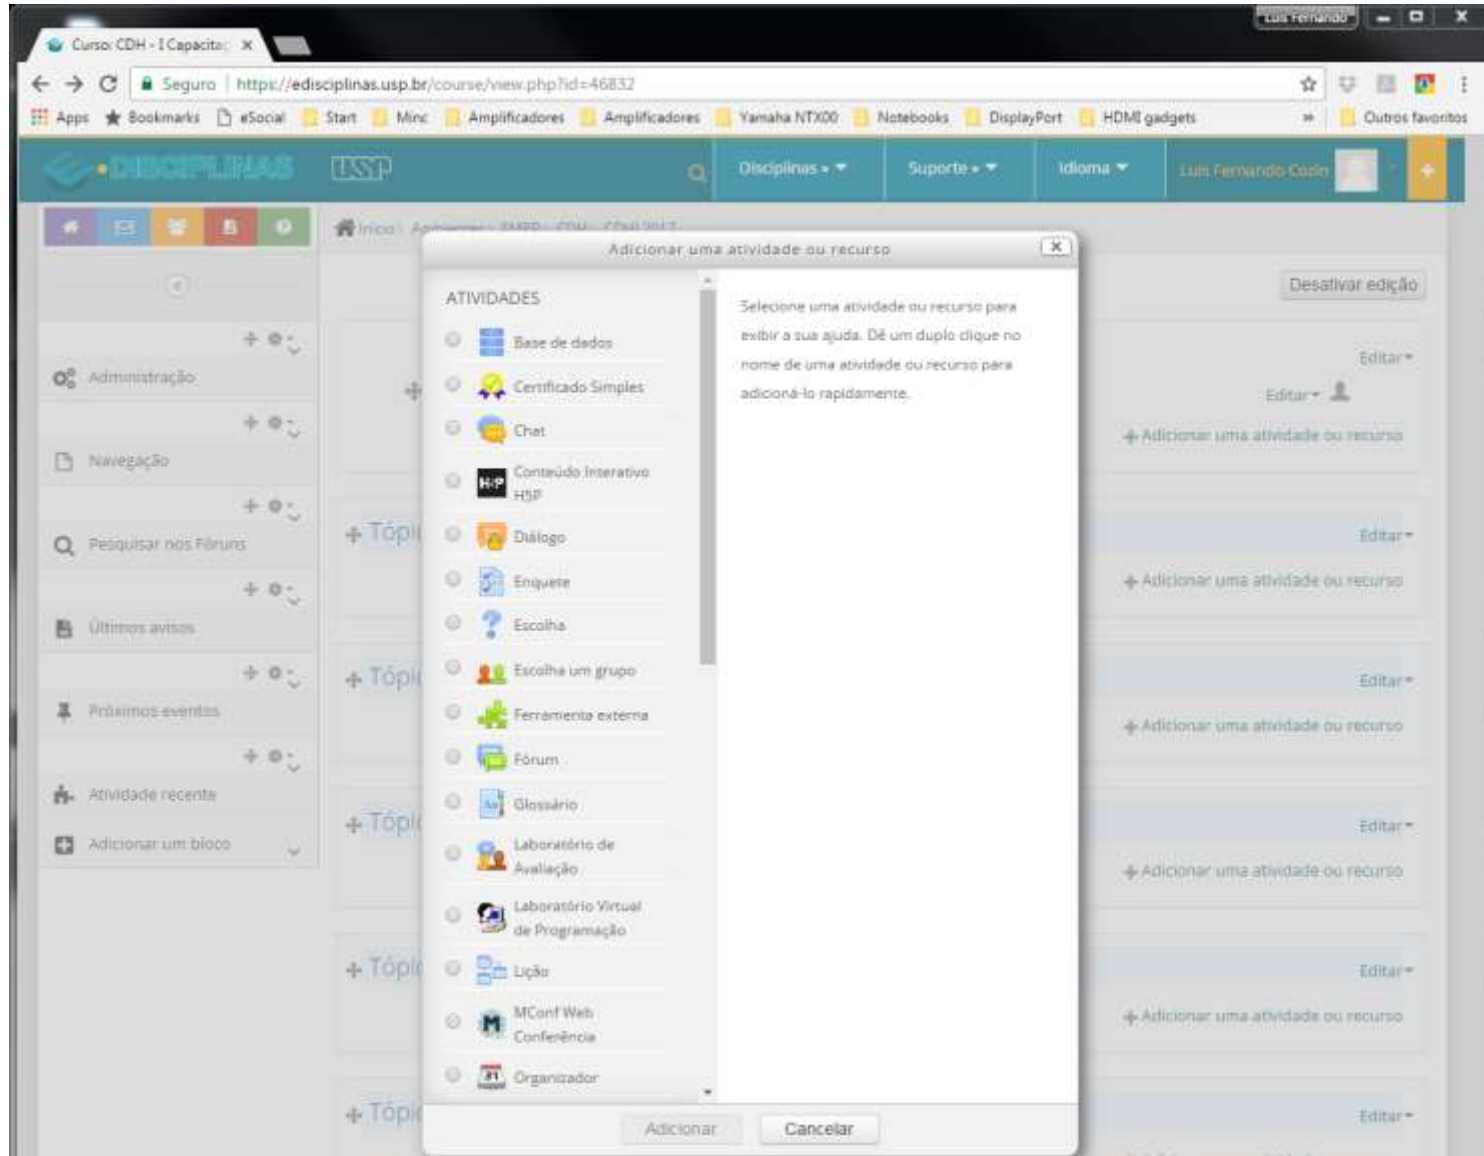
Curso: CDH - I Capacita ×

Luis Fernando

Seguro | https://edisciplinas.usp.br/course/view.php?id=46832

Apps Bookmarks eSocial Start Minc Amplificadores Amplificadores Yamaha NTX00 Notebooks DisplayPort HDMI gadgets » Outros favoritos

DISCIPLINAS USP Disciplinas ▾ Suporte ▾ Idioma ▾ Luis Fernando Cozin

Administração

Navegação

Pesquisar nos Fóruns

Últimos avisos

Próximos eventos

Atividade recente

Adicionar um bloco

Início / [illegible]

Desativar edição

Editar ▾

Editar ▾

+ Adicionar uma atividade ou recurso

+ Tópi

Editar ▾

+ Adicionar uma atividade ou recurso

+ Tópi

Editar ▾

+ Adicionar uma atividade ou recurso

+ Tópi

Editar ▾

+ Adicionar uma atividade ou recurso

+ Tópi

Editar ▾

+ Adicionar uma atividade ou recurso

+ Tópi

Editar ▾

Adicionar uma atividade ou recurso

ATIVIDADES

Base de dados

Certificado Simples

Chat

Conteúdo Interativo H5P

Diálogo

Enquete

Escolha

Escolha um grupo

Ferramenta externa

Fórum

Glossário

Laboratório de Avaliação

Laboratório Virtual de Programação

Lição

MConf Web Conferência

Organizador

Selecione uma atividade ou recurso para exibir a sua ajuda. Dê um duplo clique no nome de uma atividade ou recurso para adicioná-lo rapidamente.

Adicionar Cancelar